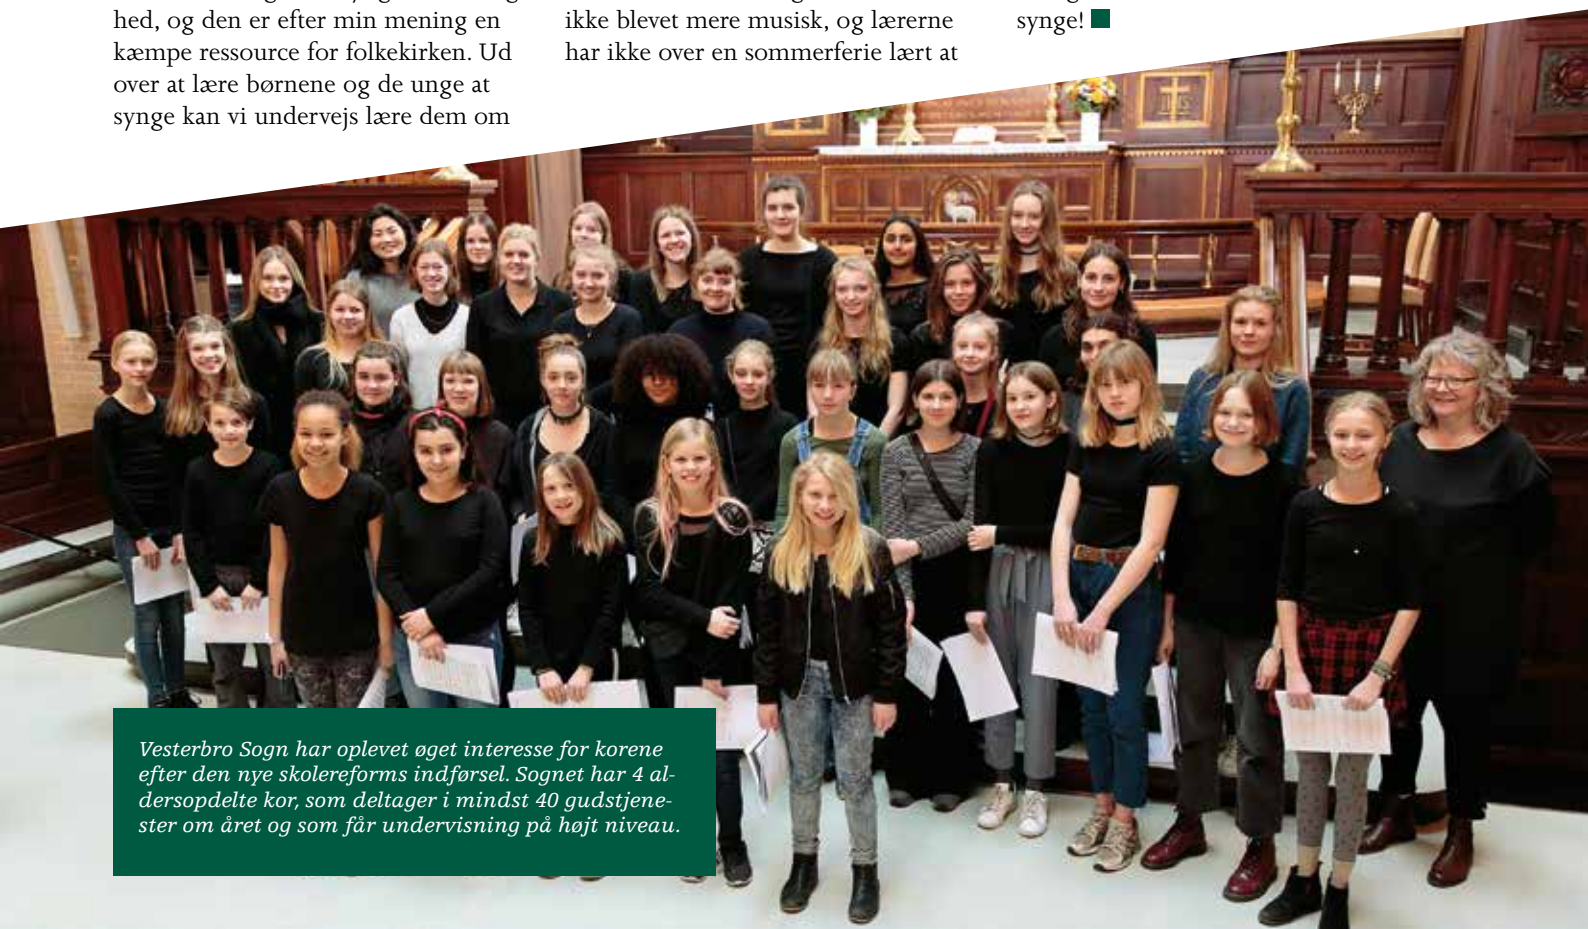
hed, og den er efter min mening en kæmpe ressource for folkekirken. Ud over at lære børnene og de unge at synge kan vi undervejs lære dem om

ikke blevet mere musisk, og lærerne har ikke over en sommerferie lært at

synge!

Vesterbro Sogn har oplevet øget interesse for korene efter den nye skolereforms indførsel. Sognet har 4 aldersopdelte kor, som deltager i mindst 40 gudstjenester om året og som får undervisning på højt niveau.